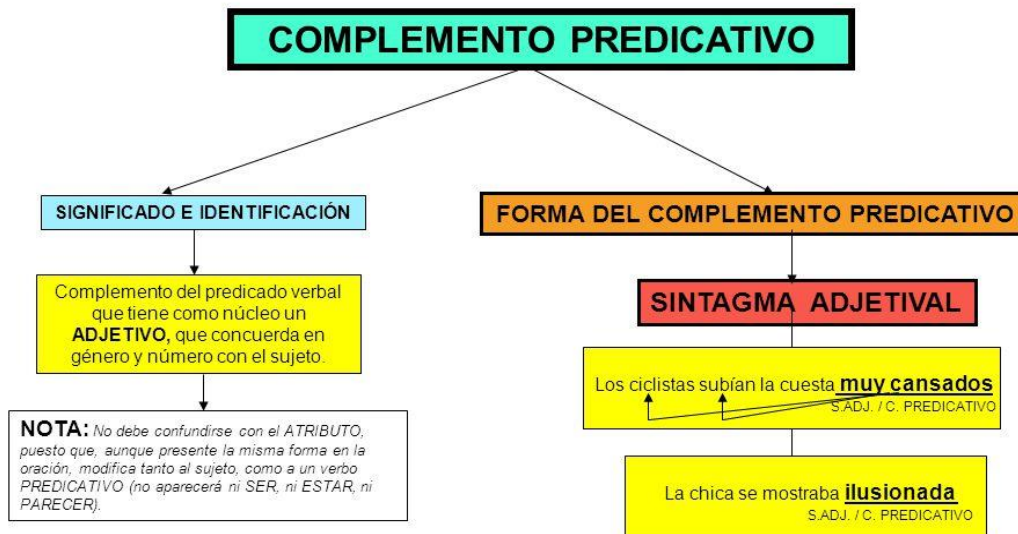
COMPLEMENTO PREDICATIVO

SIGNIFICADO E IDENTIFICACIÓN

Complemento del predicado verbal que tiene como núcleo un ADJETIVO, que concuerda en género y número con el sujeto.

NOTA: No debe confundirse con el ATRIBUTO, puesto que, aunque presente la misma forma en la oración, modifica tanto al sujeto, como a un verbo PREDICATIVO (no aparecerá ni SER, ni ESTAR, ni PARECER).

FORMA DEL COMPLEMENTO PREDICATIVO

SINTAGMA ADJETIVAL

Los ciclistas subían la cuesta muy cansados
S.ADJ. / C. PREDICATIVO

La chica se mostraba ilusionada
S.ADJ. / C. PREDICATIVO